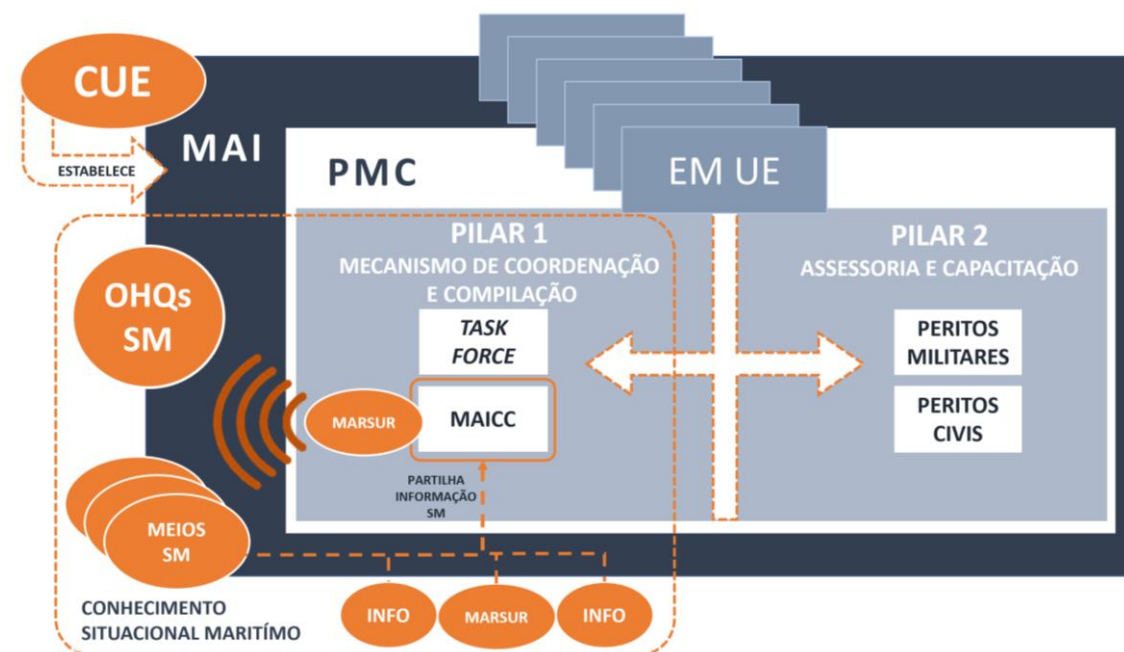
CUE

ESTABELECE

MAI

PMC

EM UE

PILAR 1
MECANISMO DE COORDENAÇÃO E COMPILAÇÃO

PILAR 2
ASSESSORIA E CAPACITAÇÃO

OHQs SM

TASK FORCE

MARSUR

MAICC

PERITOS MILITARES

PERITOS CIVIS

PARTILHA INFORMAÇÃO SM

MEIOS SM

CONHECIMENTO SITUACIONAL MARITÍMO

INFO

MARSUR

INFO